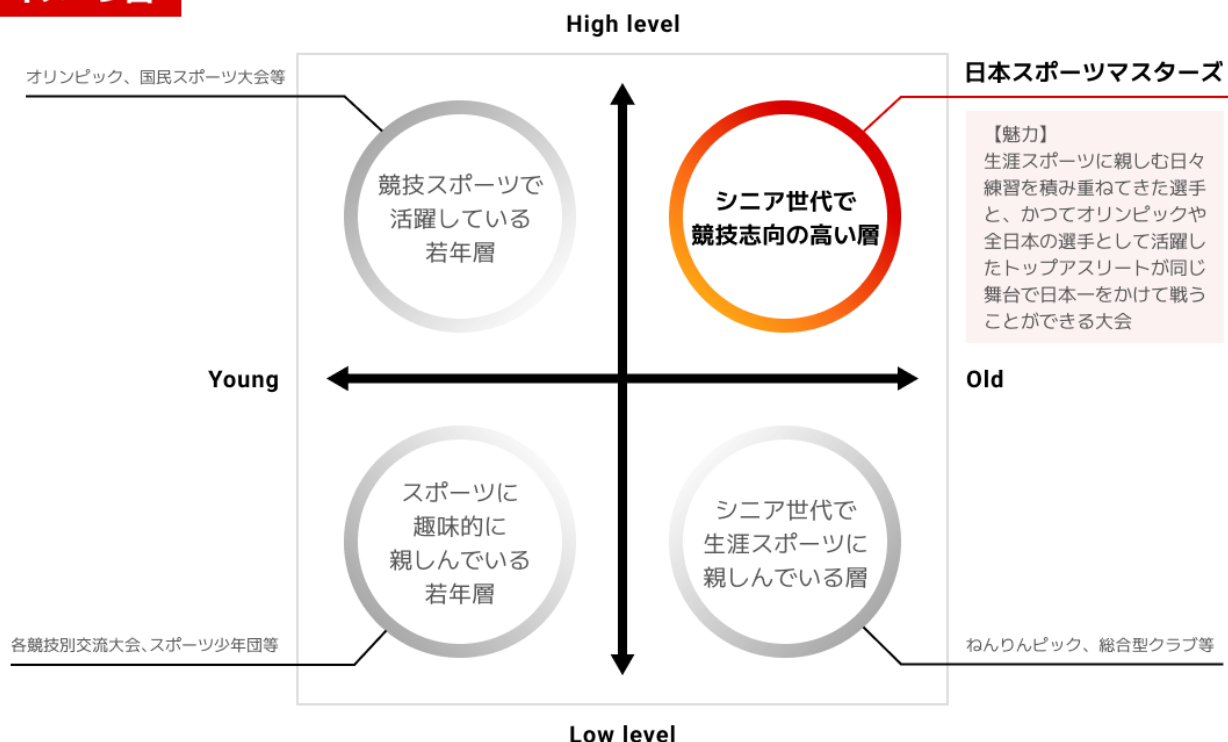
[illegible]

High level

オリンピック、国民スポーツ大会等

日本スポーツマスターズ

【魅力】
生涯スポーツに親しむ日々練習を積み重ねてきた選手と、かつてオリンピックや全日本の選手として活躍したトップアスリートが同じ舞台で日本一をかけて戦うことができる大会

競技スポーツで活躍している若年層

シニア世代で競技志向の高い層

Young

Old

スポーツに趣味的に親しんでいる若年層

シニア世代で生涯スポーツに親しんでいる層

各競技別交流大会、スポーツ少年団等

ねんりんピック、総合型クラブ等

Low level